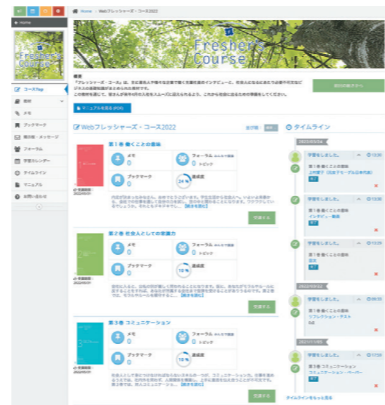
Home

Home > Webフレッシャーズ・コース2022

Freshers Course

コースTop
目次
メモ
ブックマーク
受講者・メッセージ
フォーラム
学習カレンダー
タイムライン
マニュアル
お問い合わせ

概要

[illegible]

Webフレッシャーズ・コース2022

タイムライン

第1巻 働くことの意味
メモ
フォーラム
ブックマーク
達成度
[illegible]
学習する

第2巻 社会人としての常識
メモ
フォーラム
ブックマーク
達成度
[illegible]
学習する

第3巻 コミュニケーション
メモ
フォーラム
ブックマーク
達成度
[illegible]
学習する

学習をしました。
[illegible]

学習をしました。
第1巻 働くことの意味
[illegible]

学習をしました。
第1巻 働くことの意味
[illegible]

学習をしました。
第3巻 コミュニケーション
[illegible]

学習をしました。
第3巻 コミュニケーション
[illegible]

タイムラインをもっと見る